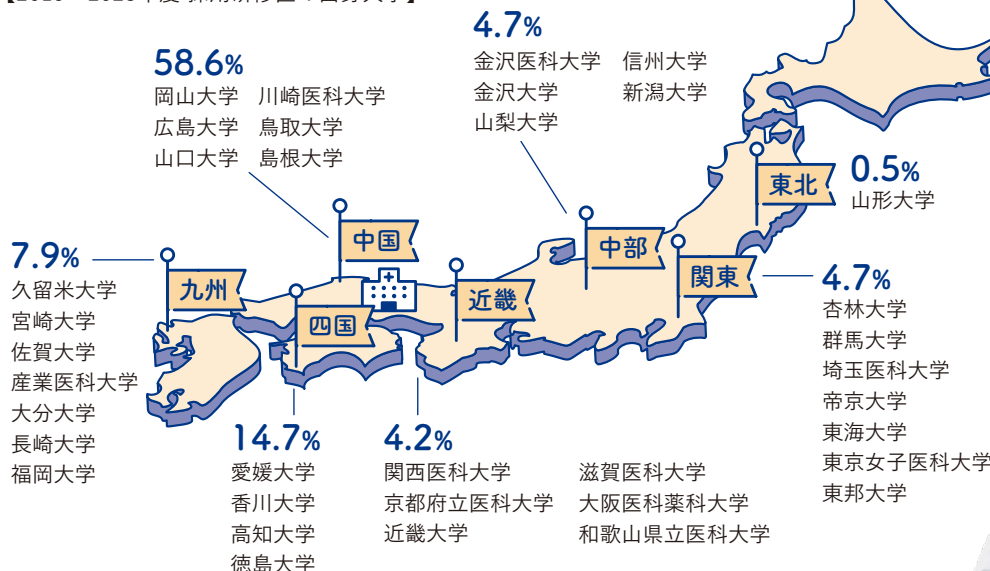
【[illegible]】

4.7%
金沢医科大学　信州大学
金沢大学　新潟大学
山梨大学

58.6%
岡山大学　川崎医科大学
広島大学　鳥取大学
山口大学　島根大学

東北
0.5%
山形大学

中国

7.9%
久留米大学
宮崎大学
佐賀大学
産業医科大学
大分大学
長崎大学
福岡大学

九州

中部

関東

4.7%
杏林大学
群馬大学
埼玉医科大学
帝京大学
東海大学
東京女子医科大学
東邦大学

近畿

四国

14.7%
愛媛大学
香川大学
高知大学
徳島大学

4.2%
関西医科大学　滋賀医科大学
京都府立医科大学　大阪医科薬科大学
近畿大学　和歌山県立医科大学